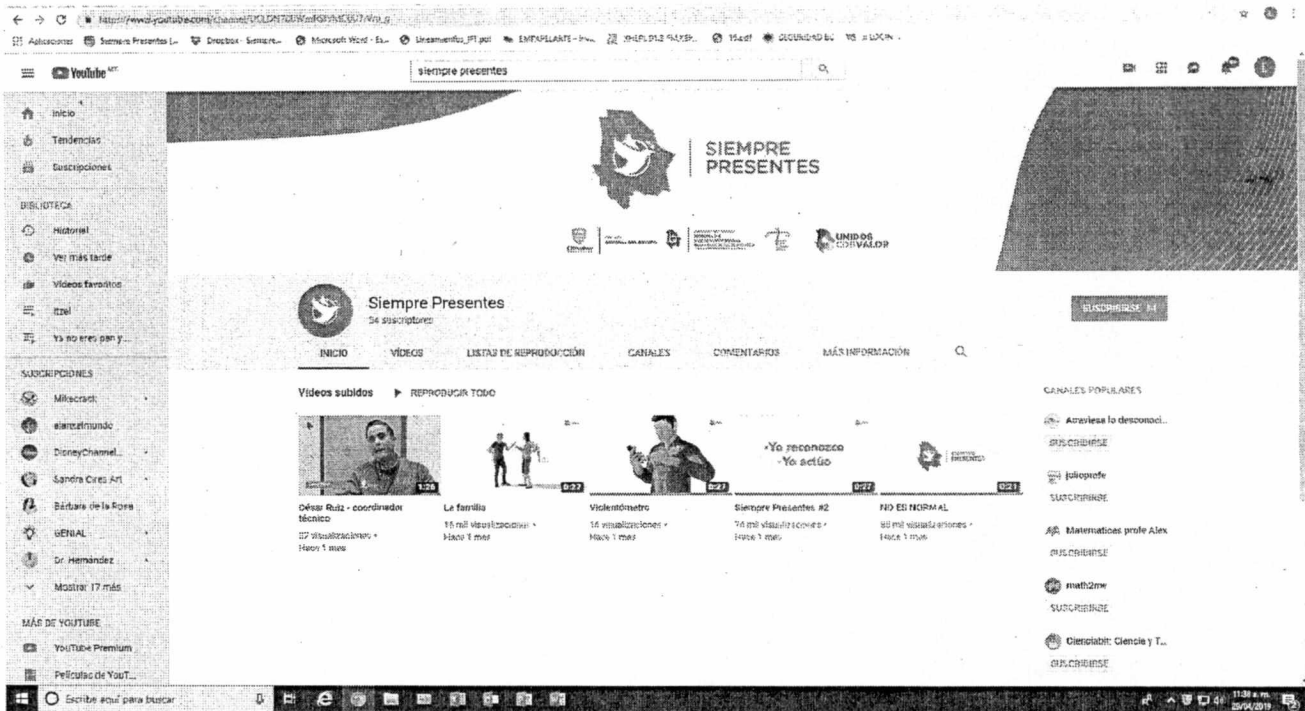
https://www.youtube.com/channel/UCLDN7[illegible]

Aplicaciones | Siempre Presentes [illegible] | Dropbox - Siempre... | Microsoft Word - Es... | Lineamientos_PT.pdf | ENTREPLANTE - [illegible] | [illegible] | 15.pdf | SEGURIDAD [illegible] | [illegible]

YouTube MX

siempre presentes

Inicio
Tendencias
Suscripciones

BIBLIOTECA
Historial
Ver más tarde
Videos favoritos
Itzel
Ya no eres pan y...

SUSCRIPCIONES
Mikecrack
elrerezlmundo
DisneyChannel...
Sandra Cires Art
Bárbara de la Rosa
GENIAL
Dr. Hernández
Mostrar 17 más

MÁS DE YOUTUBE
YouTube Premium
Películas de YouT...

SIEMPRE PRESENTES

UNIDOS CON VALOR

Siempre Presentes
34 suscriptores

SUSCRIBIRSE 34

INICIO | VIDEOS | LISTAS DE REPRODUCCIÓN | CANALES | COMENTARIOS | MÁS INFORMACIÓN

Videos subidos ▶ REPRODUCIR TODO

1:26
César Ruiz - coordinador técnico
87 visualizaciones • Hace 1 mes

0:27
La familia
16 mil visualizaciones • Hace 1 mes

0:27
Violentómetro
16 visualizaciones • Hace 1 mes

•Yo reconozco
•Yo actúo
0:27
Siempre Presentes #2
74 mil visualizaciones • Hace 1 mes

0:21
NO ES NORMAL
88 mil visualizaciones • Hace 1 mes

CANALES POPULARES
Atraviesa lo desconoci...
SUSCRIBIRSE
julioprofe
SUSCRIBIRSE
Matemáticas profe Alex
SUSCRIBIRSE
math2me
SUSCRIBIRSE
Cienciabit: Ciencia y T...
SUSCRIBIRSE

Escribe aquí para buscar

11:38 a.m.
29/04/2019